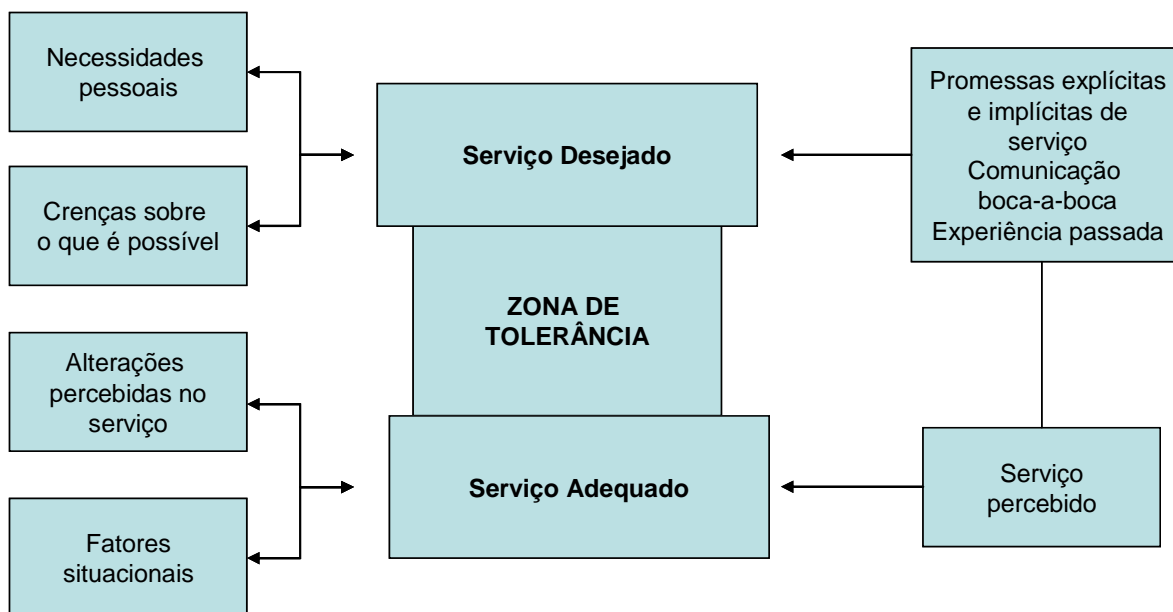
Necessidades pessoais

Crenças sobre o que é possível

Serviço Desejado

ZONA DE TOLERÂNCIA

Serviço Adequado

Promessas explícitas e implícitas de serviço
Comunicação boca-a-boca
Experiência passada

Alterações percebidas no serviço

Fatores situacionais

Serviço percebido